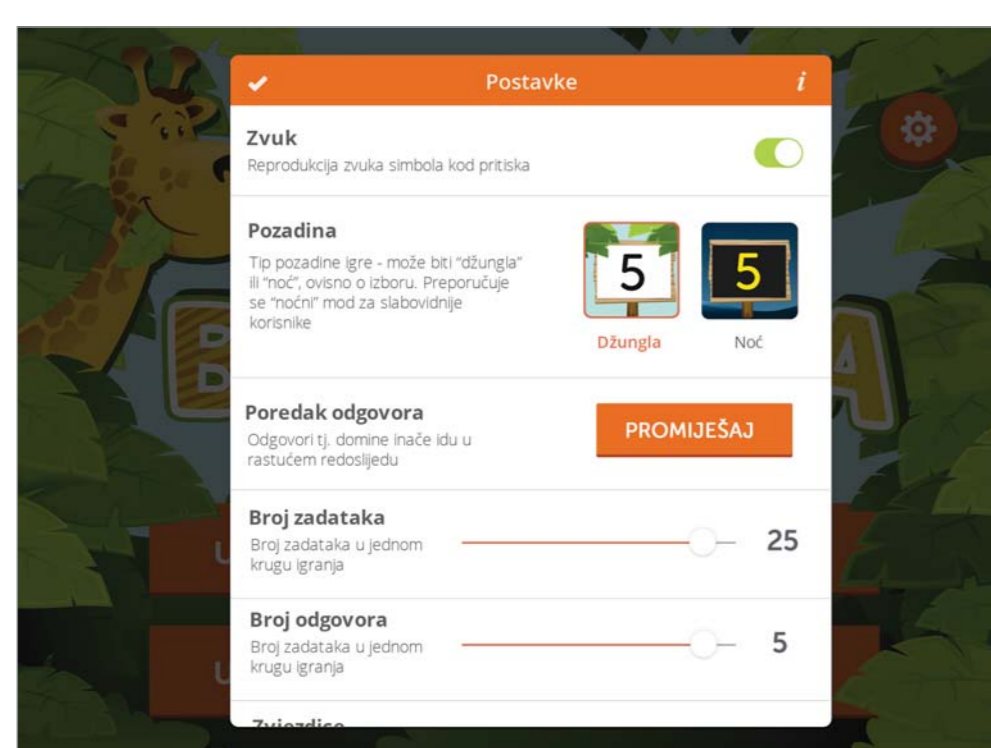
Postavke

Zvuk
Reprodukcija zvuka simbola kod pritiska

Pozadina
Tip pozadine igre - može biti "džungla" ili "noć", ovisno o izboru. Preporučuje se "noćni" mod za slabovidnije korisnike

5 5
Džungla Noć

Poredak odgovora
Odgovori tj. domine inače idu u rastućem redoslijedu

PROMIJEŠAJ

Broj zadataka
Broj zadataka u jednom krugu igranja
25

Broj odgovora
Broj zadataka u jednom krugu igranja
5

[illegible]